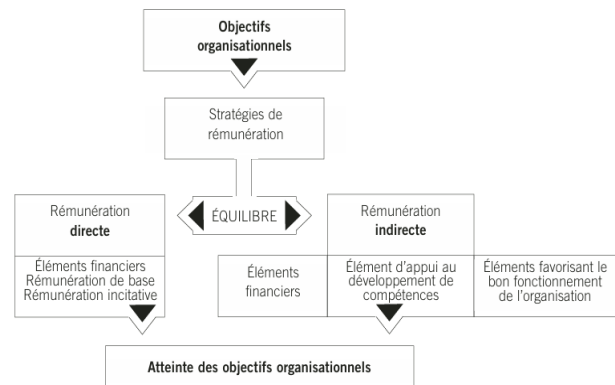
Objectifs organisationnels

Stratégies de rémunération

ÉQUILIBRE

Rémunération directe

Éléments financiers
Rémunération de base
Rémunération incitative

Rémunération indirecte

Éléments financiers

Élément d'appui au développement de compétences

Éléments favorisant le bon fonctionnement de l'organisation

Atteinte des objectifs organisationnels